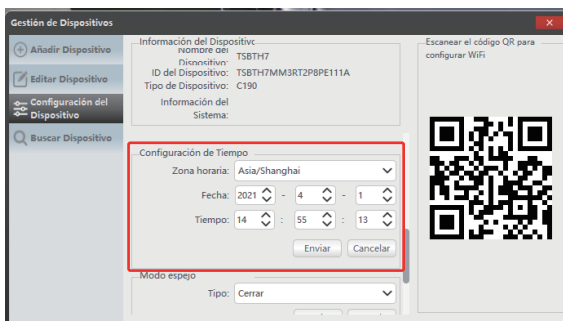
Gestión de Dispositivos

Añadir Dispositivo

Editar Dispositivo

Configuración del Dispositivo

Buscar Dispositivo

Información del Dispositivo

Nombre del Dispositivo: TSBTH7

ID del Dispositivo: TSBTH7MM3RT2P8PE111A

Tipo de Dispositivo: C190

Información del Sistema:

Escanear el código QR para configurar WiFi

Configuración de Tiempo

Zona horaria: Asia/Shanghai

Fecha: 2021 - 4 - 1

Tiempo: 14 : 55 : 13

Enviar Cancelar

Modo espejo

Tipo: Cerrar